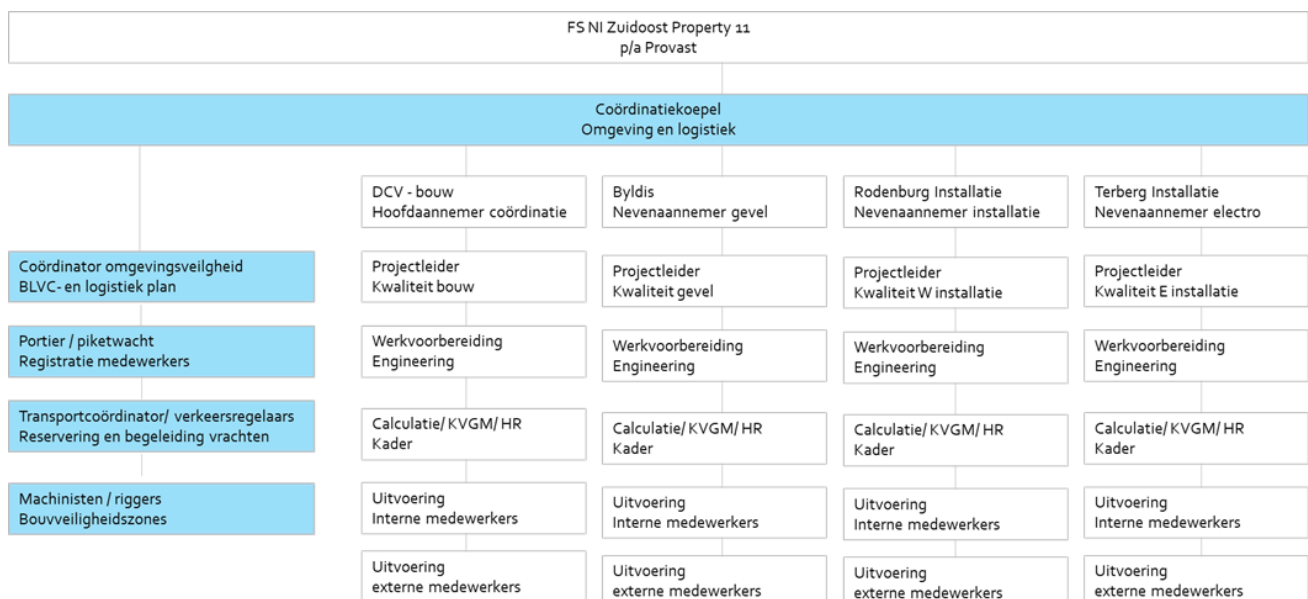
FS NI Zuidoost Property 11
p/a Provast

Coördinatiekoepel
Omgeving en logistiek

Coördinator omgevingsveiligheid
BLVC- en logistiek plan

Portier / piketwacht
Registratie medewerkers

Transportcoördinator/ verkeersregelaars
Reservering en begeleiding vrachten

Machinisten / riggers
Bouwveiligheidszones

DCV - bouw
Hoofdaannemer coördinatie

Projectleider
Kwaliteit bouw

Werkvoorbereiding
Engineering

Calculatie/ KVGM/ HR
Kader

Uitvoering
Interne medewerkers

Uitvoering
externe medewerkers

Byldis
Nevenaannemer gevel

Projectleider
Kwaliteit gevel

Werkvoorbereiding
Engineering

Calculatie/ KVGM/ HR
Kader

Uitvoering
Interne medewerkers

Uitvoering
externe medewerkers

Rodenburg Installatie
Nevenaannemer installatie

Projectleider
Kwaliteit W installatie

Werkvoorbereiding
Engineering

Calculatie/ KVGM/ HR
Kader

Uitvoering
Interne medewerkers

Uitvoering
externe medewerkers

Terberg Installatie
Nevenaannemer electro

Projectleider
Kwaliteit E installatie

Werkvoorbereiding
Engineering

Calculatie/ KVGM/ HR
Kader

Uitvoering
Interne medewerkers

Uitvoering
externe medewerkers